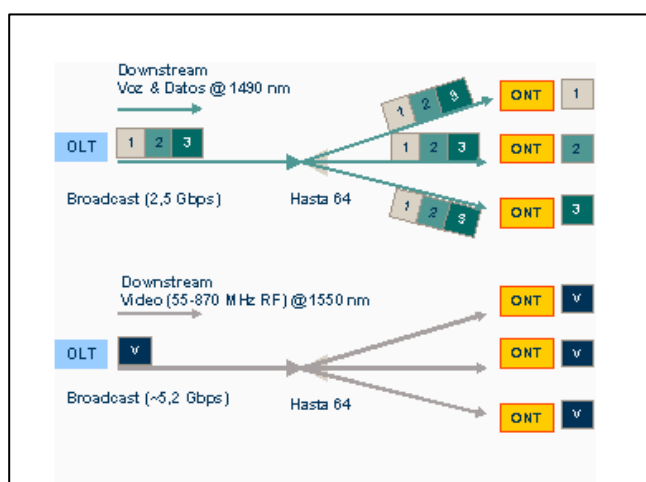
Downstream
Voz & Datos @ 1490 nm

1 2 3

OLT 1 2 3

1 2 3

1 2 3

ONT 1

ONT 2

ONT 3

Broadcast (2,5 Gbps)

Hasta 64

Downstream
Video (55-870 MHz RF) @1550 nm

OLT V

ONT V

ONT V

ONT V

Broadcast (~5,2 Gbps)

Hasta 64